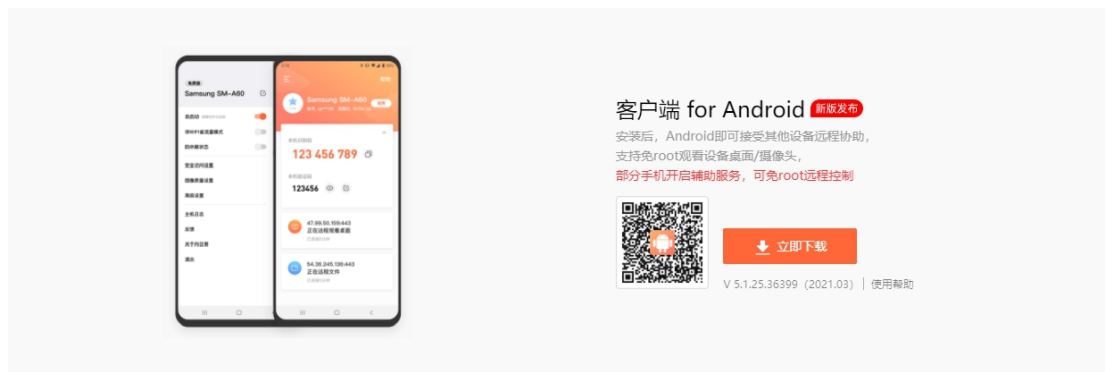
免费版
Samsung SM-A60
开机自启
非WiFi省流量模式
防休眠状态
安全访问设置
图像质量设置
高级设置
主机日志
反馈
关于向日葵
退出

帮助
Samsung SM-A60
本机识别码
123 456 789
本机验证码
123456
47.99.50.159:443
正在远程观看桌面
54.36.245.136:443
正在远程文件

客户端 for Android 新版发布
安装后，Android即可接受其他设备远程协助，
支持免root观看设备桌面/摄像头，
部分手机开启辅助服务，可免root远程控制

立即下载
V 5.1.25.36399（2021.03） | 使用帮助